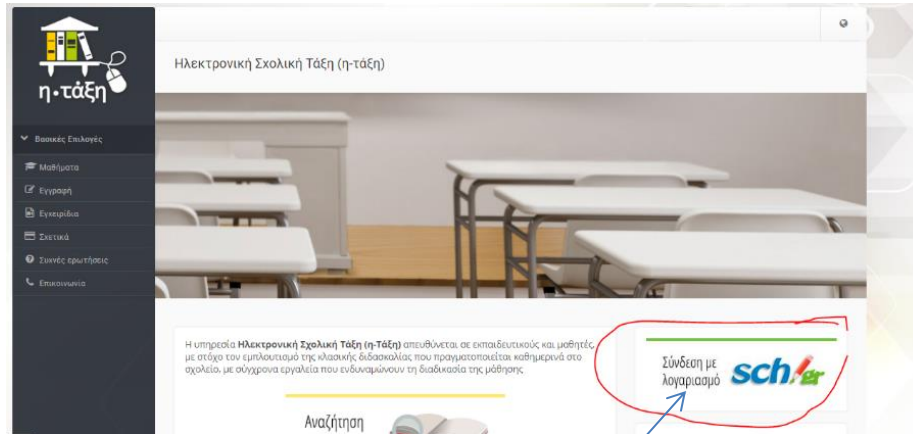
η-τάξη

Βασικές Επιλογές
Μαθήματα
Εγγραφή
Εγχειρίδια
Σχετικά
Συχνές ερωτήσεις
Επικοινωνία

Ηλεκτρονική Σχολική Τάξη (η-τάξη)

Η υπηρεσία **Ηλεκτρονική Σχολική Τάξη (η-Τάξη)** απευθύνεται σε εκπαιδευτικούς και μαθητές, με στόχο τον εμπλουτισμό της κλασικής διδασκαλίας που πραγματοποιείται καθημερινά στο σχολείο, με σύγχρονα εργαλεία που ενδυναμώνουν τη διαδικασία της μάθησης

Αναζήτηση

Σύνδεση με λογαριασμό sch.gr